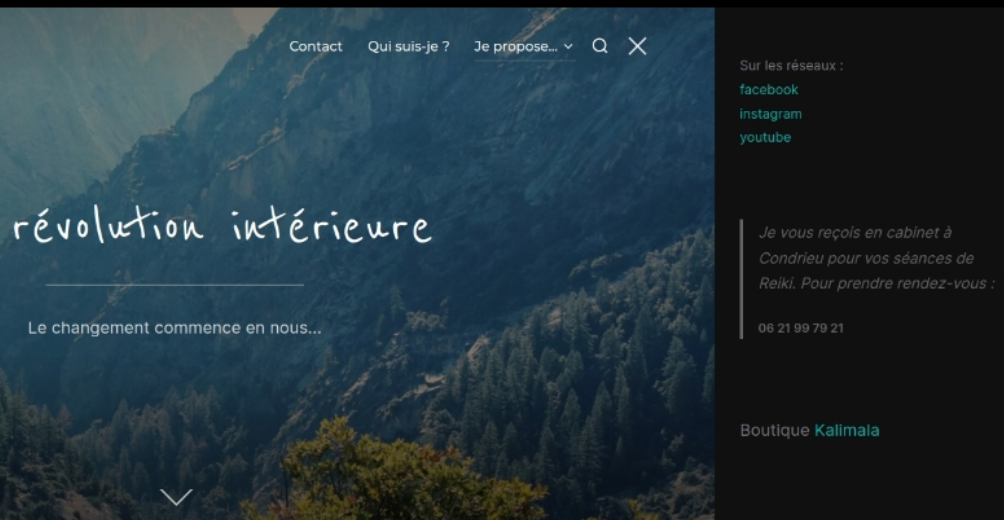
Contact Qui suis-je ? Je propose...

révolution intérieure

Le changement commence en nous...

Sur les réseaux :
facebook
instagram
youtube

Je vous reçois en cabinet à Condrieu pour vos séances de Reiki. Pour prendre rendez-vous :

06 21 99 79 21

Boutique Kalimala